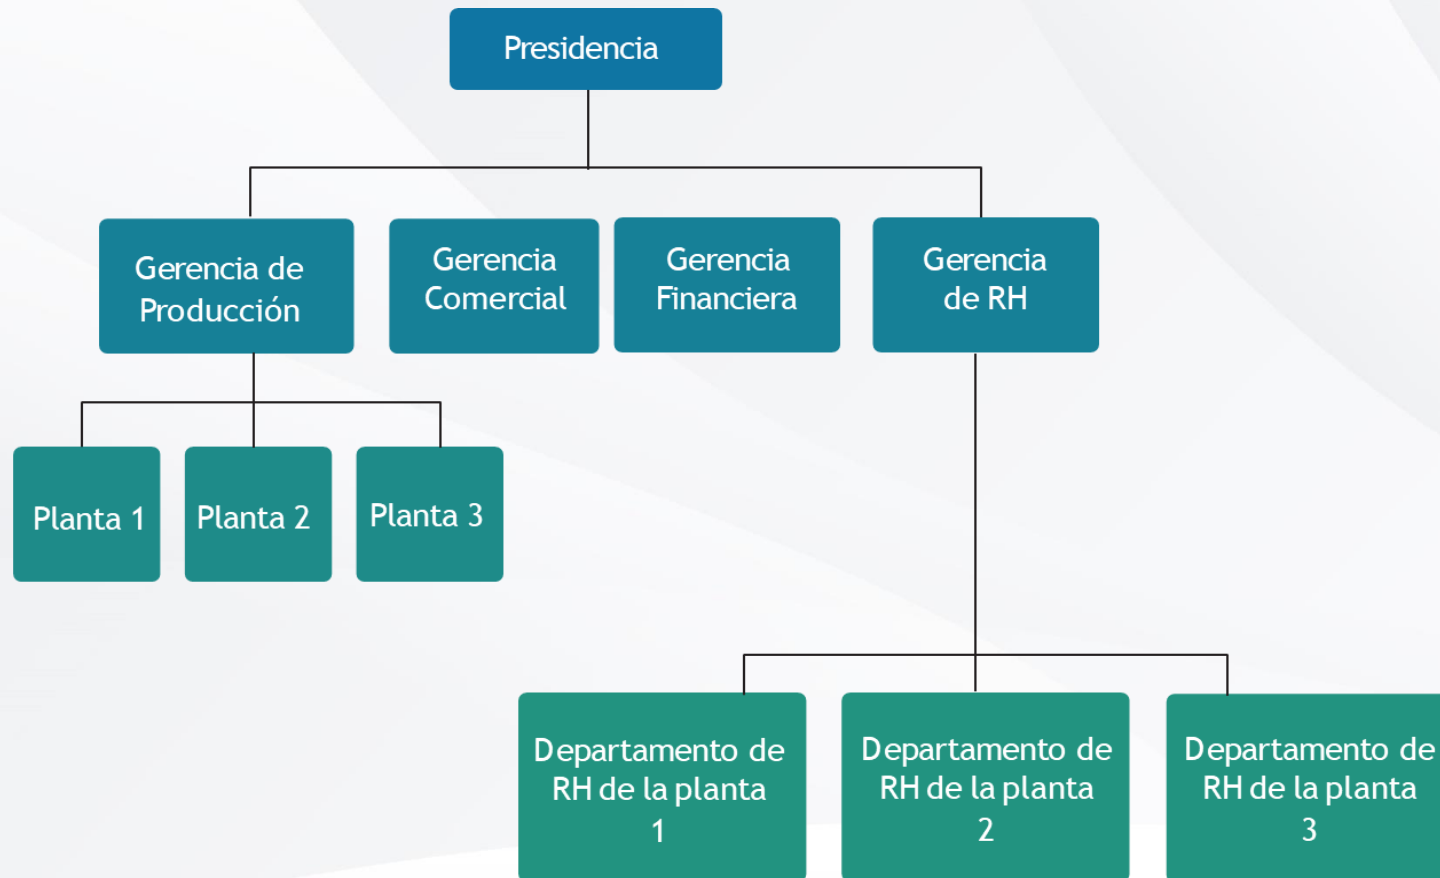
Presidencia

Gerencia de Producción

Gerencia Comercial

Gerencia Financiera

Gerencia de RH

Planta 1

Planta 2

Planta 3

Departamento de RH de la planta 1

Departamento de RH de la planta 2

Departamento de RH de la planta 3